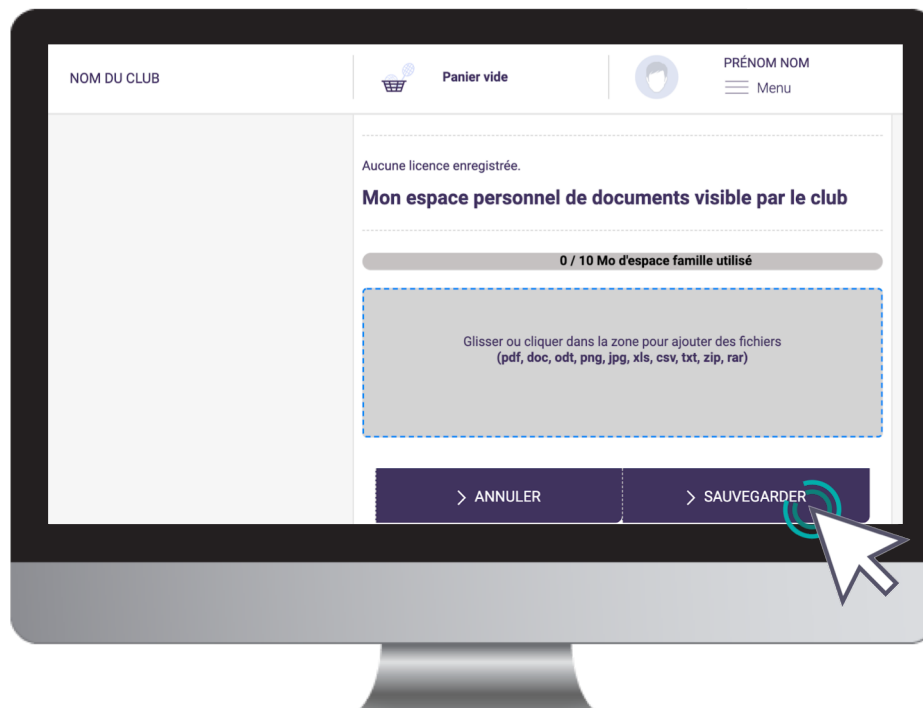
NOM DU CLUB

Panier vide

PRÉNOM NOM
Menu

Aucune licence enregistrée.

Mon espace personnel de documents visible par le club

0 / 10 Mo d'espace famille utilisé

Glisser ou cliquer dans la zone pour ajouter des fichiers
(pdf, doc, odt, png, jpg, xls, csv, txt, zip, rar)

> ANNULER

> SAUVEGARDER